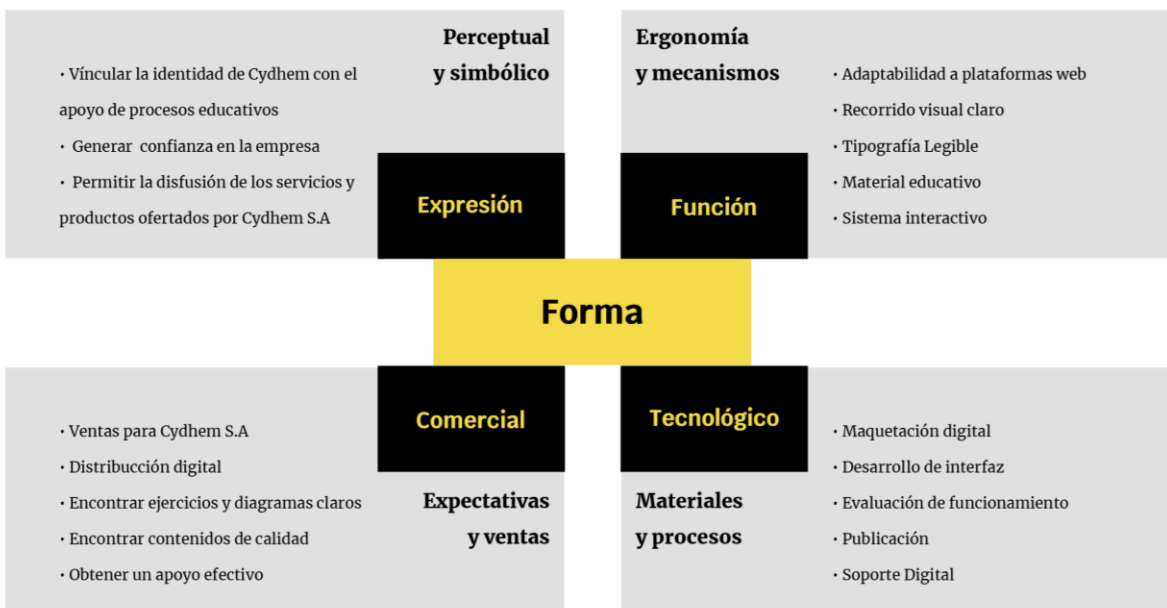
Perceptual y simbólico

• Víncular la identidad de Cydhem con el apoyo de procesos educativos
• Generar confianza en la empresa
• Permitir la disfusión de los servicios y productos ofertados por Cydhem S.A

Expresión

Ergonomía y mecanismos

• Adaptabilidad a plataformas web
• Recorrido visual claro
• Tipografía Legible
• Material educativo
• Sistema interactivo

Función

Forma

Comercial

• Ventas para Cydhem S.A
• Distribucción digital
• Encontrar ejercicios y diagramas claros
• Encontrar contenidos de calidad
• Obtener un apoyo efectivo

Expectativas y ventas

Tecnológico

Materiales y procesos

• Maquetación digital
• Desarrollo de interfaz
• Evaluación de funcionamiento
• Publicación
• Soporte Digital